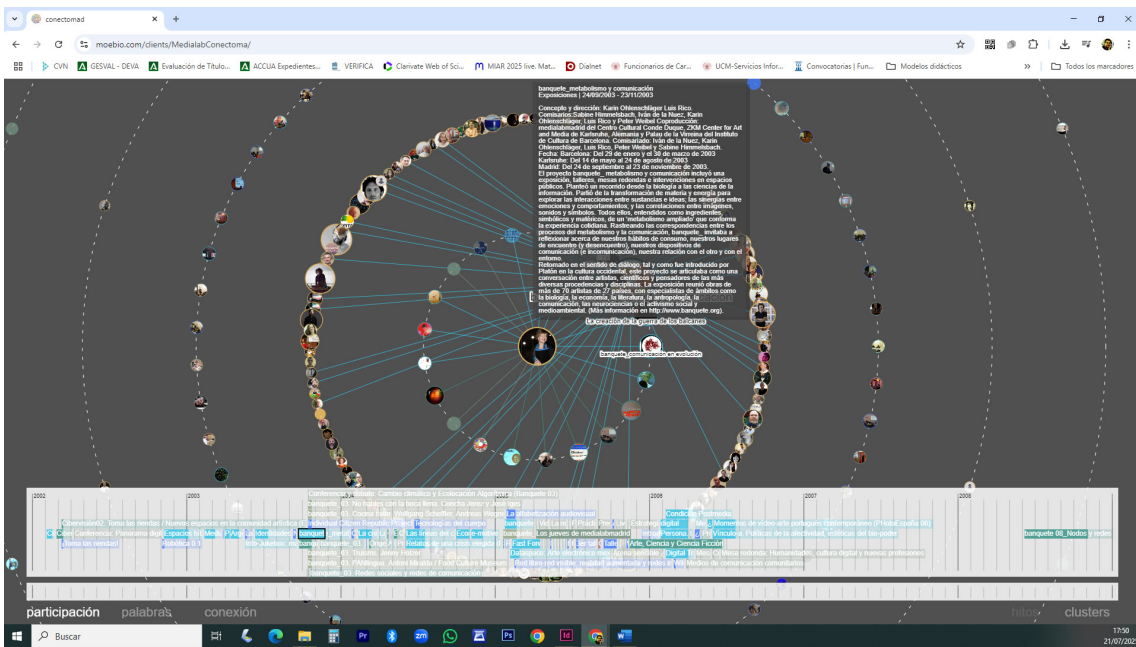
conectomad
moebio.com/clients/MedialabConectoma/
CVN GESVAL - DEVA Evaluación de Titulo... ACCUA Expedientes... VERIFICA Clarivate Web of Sci... MIAR 2025 live. Mat... Dialnet Funcionarios de Car... UCM-Servicios Infor... Convocatorias | Fun... Modelos didácticos Todos los marcadores

banquete_metabolismo y comunicación
Exposiciones | 24/09/2003 - 23/11/2003

Concepto y dirección: Karin Ohlenschläger Luis Rico.
Comisarios:Sabine Himmelsbach, Iván de la Nuez, Karin Ohlenschläger, Luis Rico y Peter Weibel Coproducción: medialabmadrid del Centro Cultural Conde Duque, ZKM Center for Art and Media de Karlsruhe, Alemania y Palau de la Virreina del Instituto de Cultura de Barcelona. Comisariado: Iván de la Nuez, Karin Ohlenschläger, Luis Rico, Peter Weibel y Sabine Himmelsbach. Fecha: Barcelona: Del 29 de enero y el 30 de marzo de 2003. Karlsruhe: Del 14 de mayo al 24 de agosto de 2003. Madrid: Del 24 de septiembre al 23 de noviembre de 2003.
El proyecto banquete_metabolismo y comunicación incluyó una exposición, talleres, mesas redondas e intervenciones en espacios públicos. Planteó un recorrido desde la biología a las ciencias de la información. Partió de la transformación de materia y energía para explorar las interacciones entre sustancias e ideas; las sinergias entre emociones y comportamientos; y las correlaciones entre imágenes, sonidos y símbolos. Todos ellos, entendidos como ingredientes, simbólicos y matéricos, de un 'metabolismo ampliado' que conforma la experiencia cotidiana. Rastreando las correspondencias entre los procesos del metabolismo y la comunicación, banquete_ invitaba a reflexionar acerca de nuestros hábitos de consumo, nuestros lugares de encuentro (y desencuentro), nuestros dispositivos de comunicación (e incomunicación), nuestra relación con el otro y con el entorno.
Reformado en el sentido de diálogo, tal y como fue introducido por Platón en la cultura occidental, este proyecto se articulaba como una conversación entre artistas, científicos y pensadores de las más diversas procedencias y disciplinas. La exposición reunió obras de más de 70 artistas de 27 países, con especialistas de ámbitos como la biología, la economía, la literatura, la antropología, la comunicación, las neurociencias o el activismo social y medioambiental. (Más información en http://www.banquete.org).

La creación de la guerra de los balcanes
banquete_comunicación en evolución

2002 2003 2005 2007 2008
Conferencia y debate: Cambio climático y Ecolocación Algorítmica (banquete 02)
banquete_03 No fuimos con la foca libre. Concha Jerez y José Iges
banquete_01 Coches fofos. Wolfgang Schettler, Andreas Wagner
La alfabetización audiovisual
Condición Postmedia
banquete_08_Nodos y redes
Cibervisión02. Tomo las riendas / Nuevos espacios en la comunidad artística
Citizen Republic Project
Tecnologías del cuerpo
Momentos de vídeo-arte portugués contemporáneo (PHotoEspaña 06)
Conferencia: Panorama de
Espacios
Identidades
banquete
Las líneas del c
Eco-media
banquete Los jueves de medialabmadrid
Políticas de la afectividad, estéticas del tiempo
Tomo las riendas!
banquete_03 Trauma. Jenny Holzer
Relatos de una crisis mágica
Fast Forward
Arte, Ciencia y Ciencia Ficción
Mesa redonda: Humanidades, cultura digital y nuevos profesiones
Digital Tribes
banquete_03 PWillingue, Antoni Miralda / Food Culture Museum
Red Bit
Medios de comunicación comunitarios
banquete_03 Redes sociales y redes de comunicación
participación palabras conexión hilos clusters
Buscar
17:50 21/07/2025